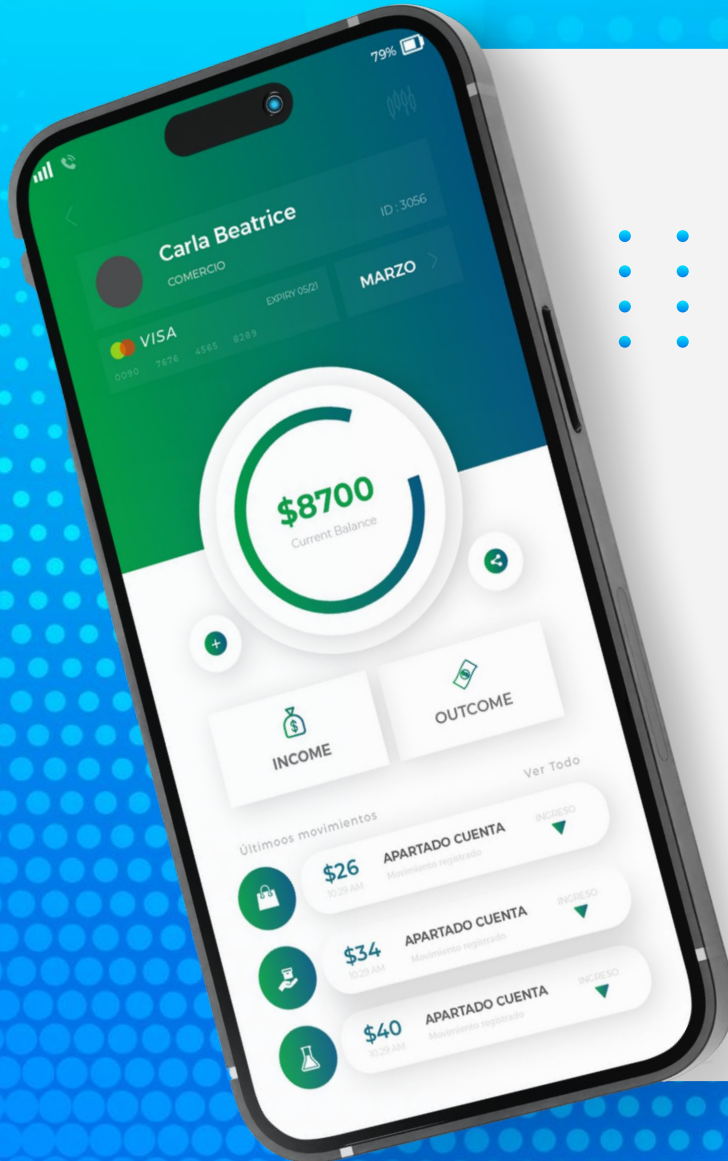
79%

Carla Beatrice
COMERCIO
ID : 3056
EXPIRY 05/21
MARZO
VISA
0090 7676 4565 0289

$8700
Current Balance

INCOME
OUTCOME

Últimoos movimientos
Ver Todo

$26
10:29 AM
APARTADO CUENTA
Movimiento registrado
INGRESO

$34
10:29 AM
APARTADO CUENTA
Movimiento registrado
INGRESO

$40
10:29 AM
APARTADO CUENTA
Movimiento registrado
INGRESO